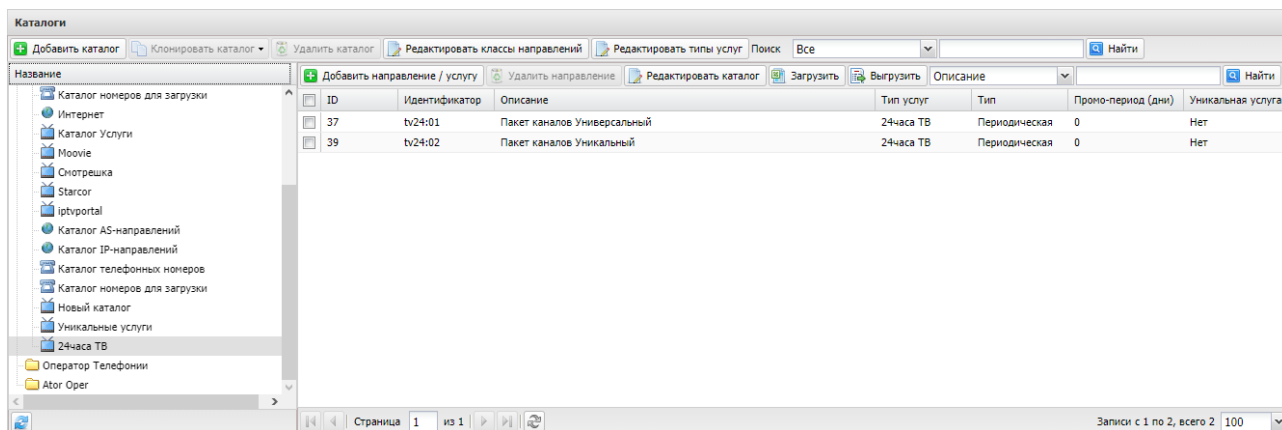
Каталоги

Добавить каталог | Клонировать каталог | Удалить каталог | Редактировать классы направлений | Редактировать типы услуг | Поиск Все | Найти

Название
Каталог номеров для загрузки
Интернет
Каталог Услуги
Moovie
Смотрешка
Starcor
iptvportal
Каталог AS-направлений
Каталог IP-направлений
Каталог телефонных номеров
Каталог номеров для загрузки
Новый каталог
Уникальные услуги
24часа ТВ
Оператор Телефонии
Ator Oper

Добавить направление / услугу | Удалить направление | Редактировать каталог | Загрузить | Выгрузить | Описание | Найти

| ID | Идентификатор | Описание | Тип услуг | Тип | Промо-период (дни) | Уникальная услуга |
|---|---|---|---|---|---|---|
| 37 | tv24:01 | Пакет каналов Универсальный | 24часа ТВ | Периодическая | 0 | Нет |
| 39 | tv24:02 | Пакет каналов Уникальный | 24часа ТВ | Периодическая | 0 | Нет |

Страница 1 из 1

Записи с 1 по 2, всего 2 100